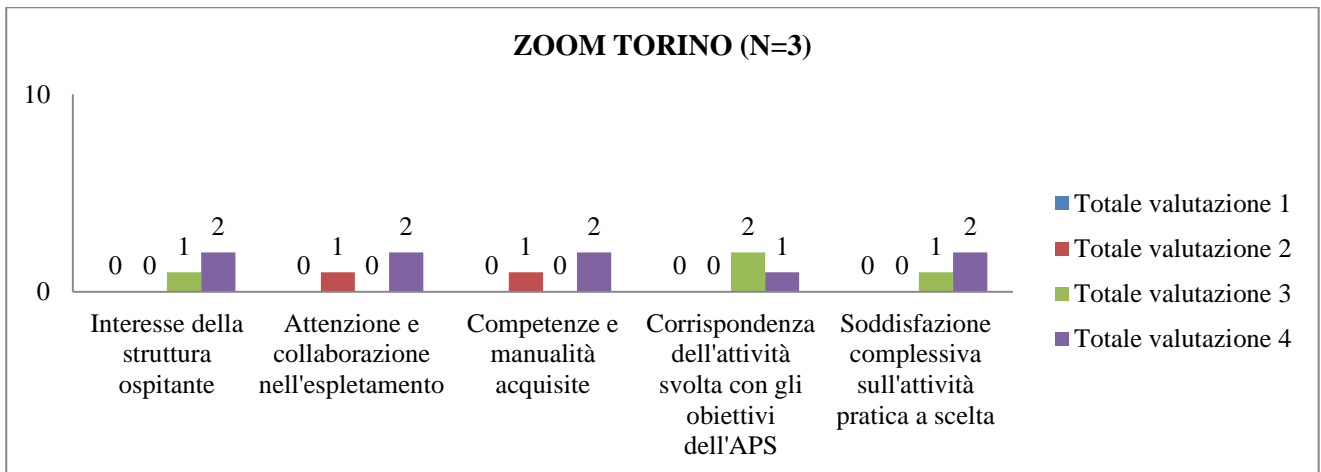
ZOOM TORINO (N=3)

10

0

0 0 1 2
0 1 0 2
0 1 0 2
0 0 2 1
0 0 1 2

Interesse della struttura ospitante

Attenzione e collaborazione nell'espletamento

Competenze e manualità acquisite

Corrispondenza dell'attività svolta con gli obiettivi dell'APS

Soddisfazione complessiva sull'attività pratica a scelta

Totale valutazione 1
Totale valutazione 2
Totale valutazione 3
Totale valutazione 4